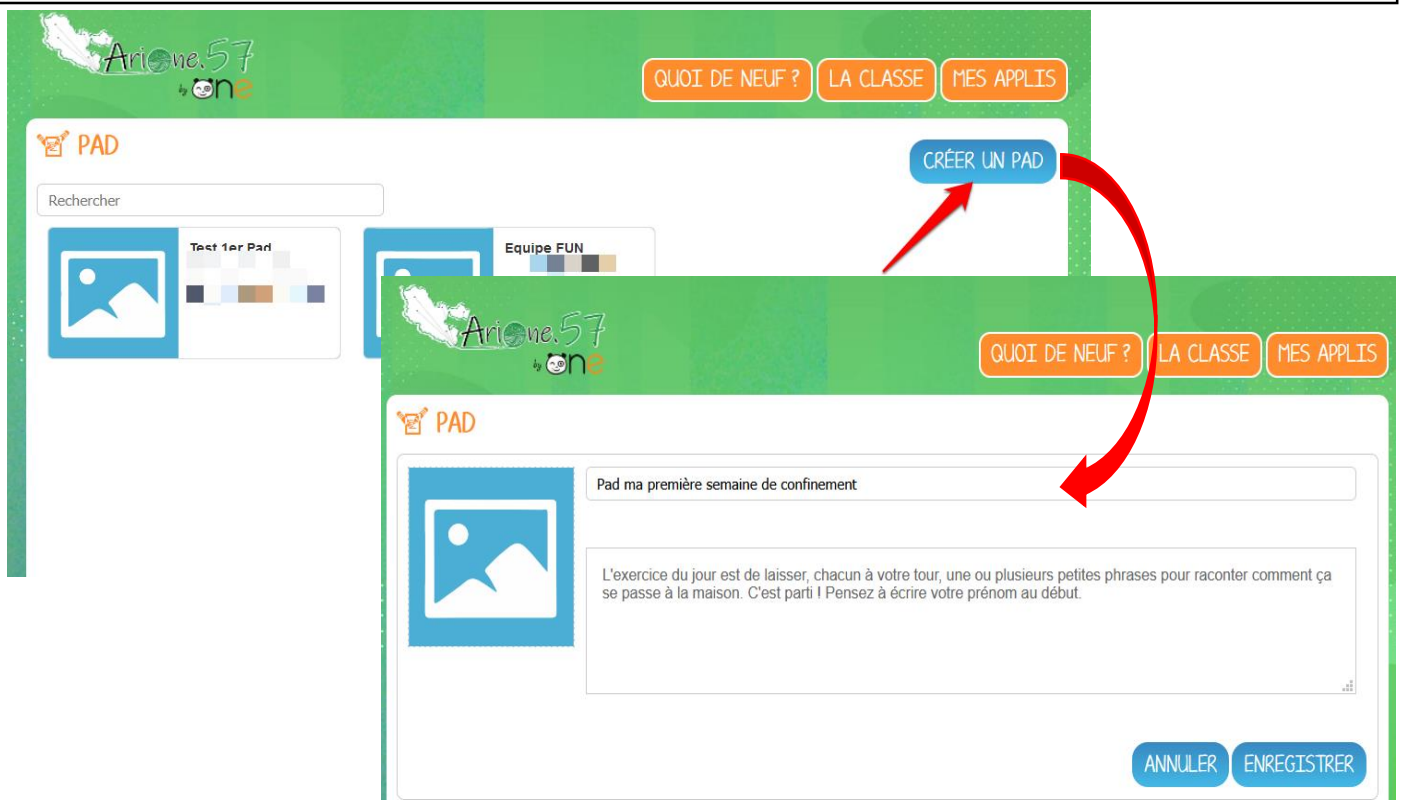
Arione.57 by one

QUOI DE NEUF ? LA CLASSE MES APPLIS

PAD

CRÉER UN PAD

Rechercher

Test 1er Pad

Equipe FUN

Arione.57 by one

QUOI DE NEUF ? LA CLASSE MES APPLIS

PAD

Pad ma première semaine de confinement

L'exercice du jour est de laisser, chacun à votre tour, une ou plusieurs petites phrases pour raconter comment ça se passe à la maison. C'est parti ! Pensez à écrire votre prénom au début.

ANNULER ENREGISTRER